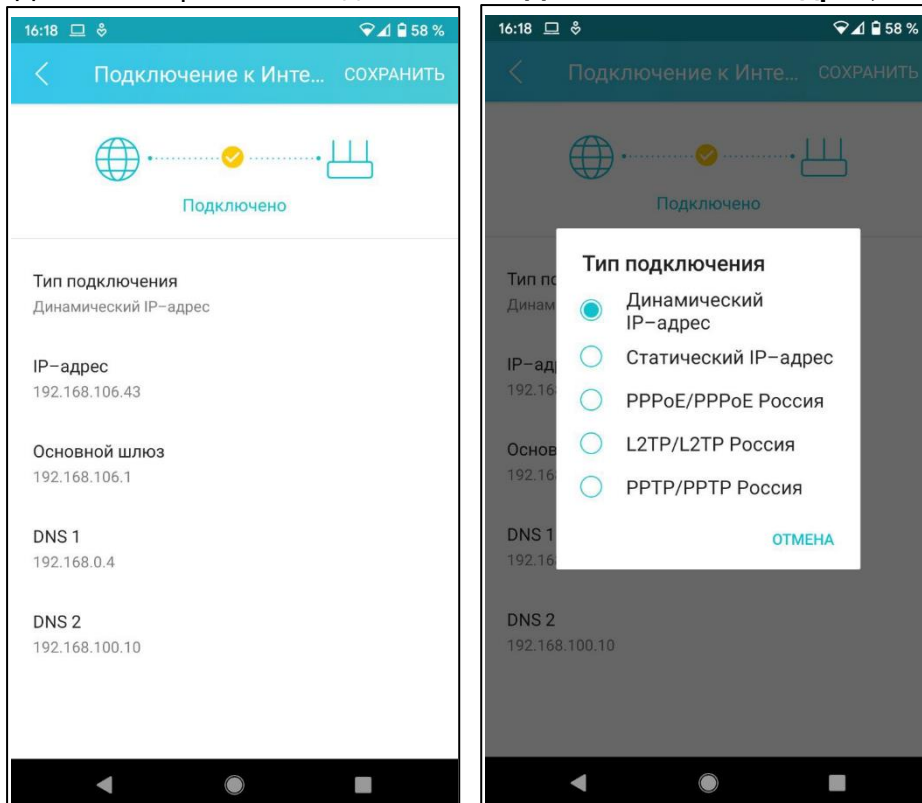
16:18 58 %

Подключение к Инте... СОХРАНИТЬ

Подключено

Тип подключения
Динамический IP–адрес

IP–адрес
192.168.106.43

Основной шлюз
192.168.106.1

DNS 1
192.168.0.4

DNS 2
192.168.100.10

16:18 58 %

Подключение к Инте... СОХРАНИТЬ

Подключено

Тип п
Динам

IP–ад
192.16

Основ
192.16

DNS 1
192.16

DNS 2
192.168.100.10

Тип подключения

Динамический IP–адрес

Статический IP–адрес

PPPoE/PPPoE Россия

L2TP/L2TP Россия

PPTP/PPTP Россия

ОТМЕНА